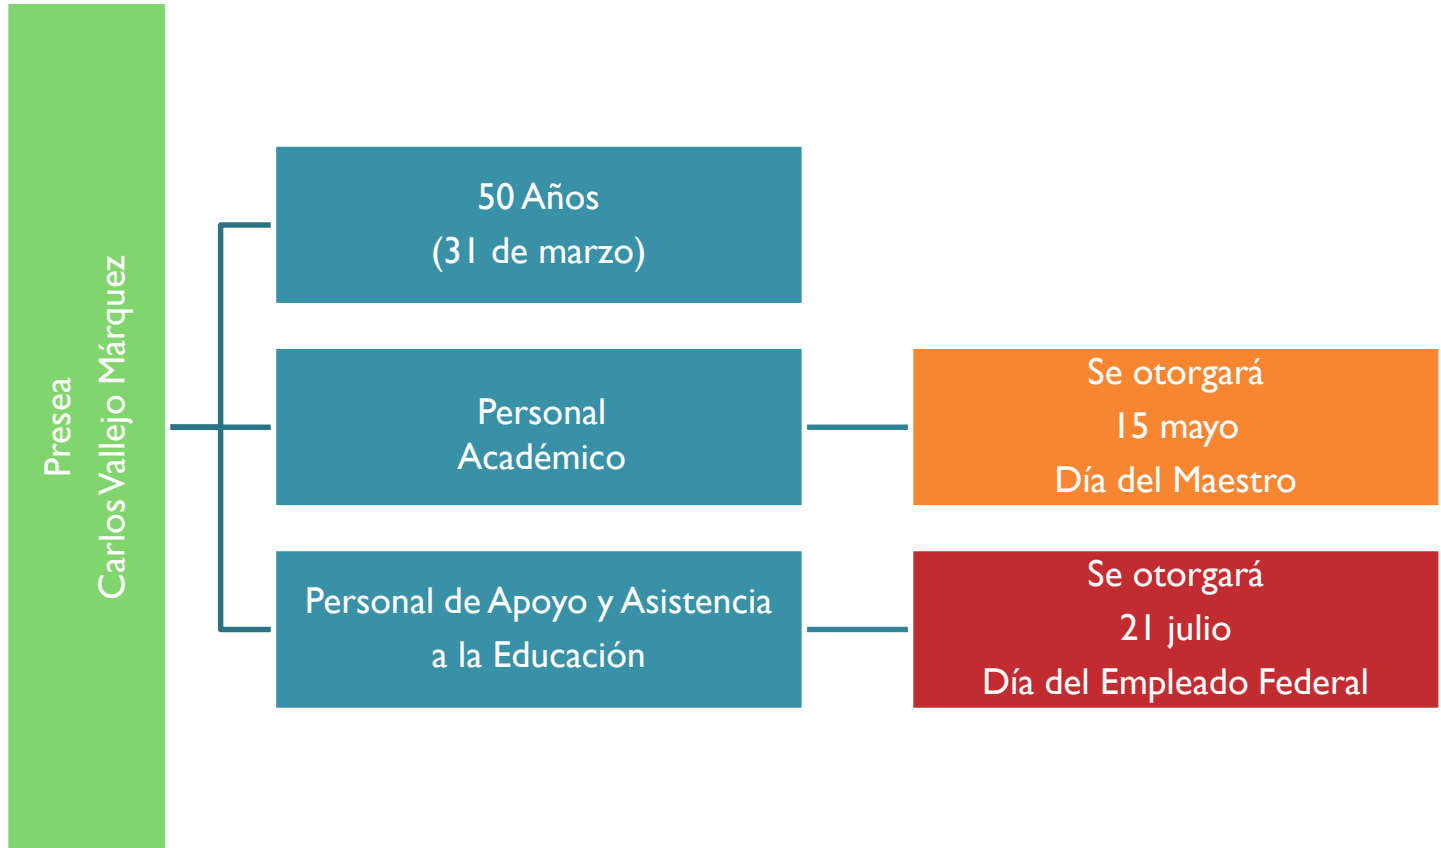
Presea
Carlos Vallejo Márquez

50 Años
(31 de marzo)

Personal
Académico

Se otorgará
15 mayo
Día del Maestro

Personal de Apoyo y Asistencia
a la Educación

Se otorgará
21 julio
Día del Empleado Federal